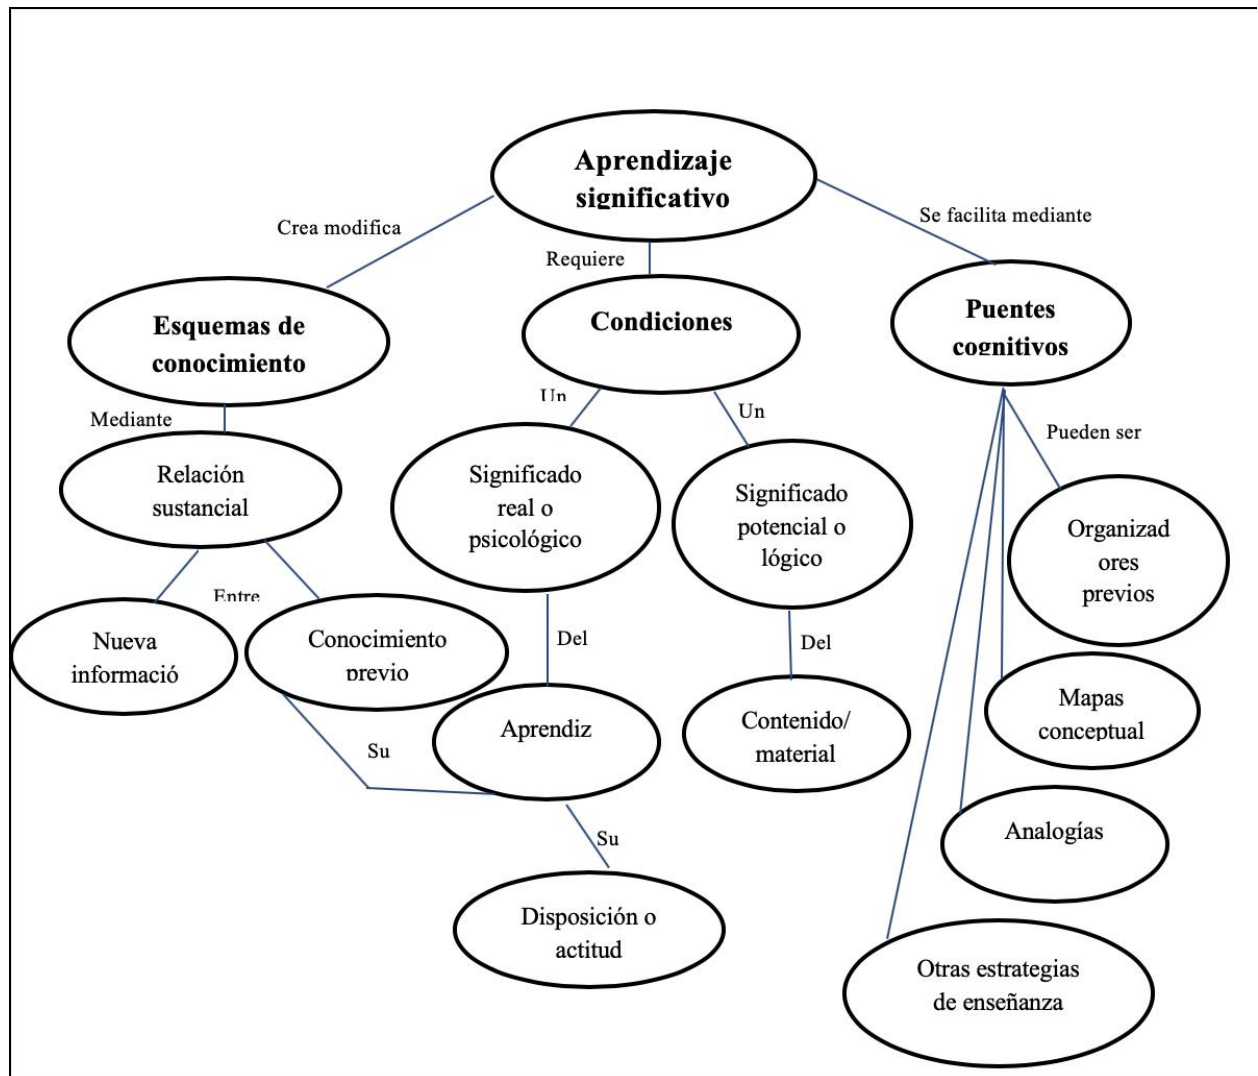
Aprendizaje significativo

Crea modifica

Requiere

Se facilita mediante

Esquemas de conocimiento

Condiciones

Puentes cognitivos

Mediante

Un

Un

Pueden ser

Relación sustancial

Significado real o psicológico

Significado potencial o lógico

Organizad ores previos

Entre

Nueva informació

Conocimiento previo

Del

Del

Mapas conceptual

Su

Aprendiz

Contenido/ material

Su

Analogías

Disposición o actitud

Otras estrategias de enseñanza